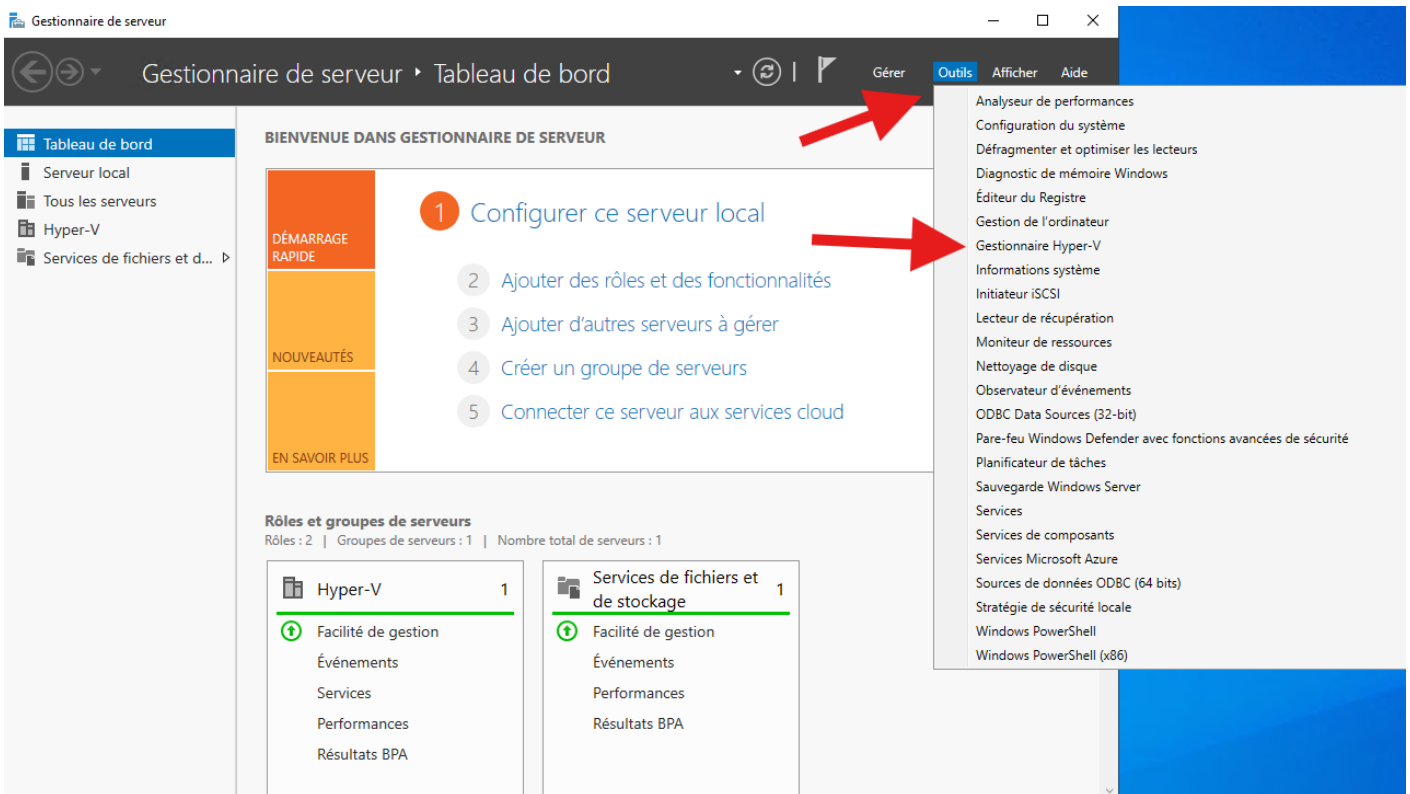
Gestionnaire de serveur

Gestionnaire de serveur ▸ Tableau de bord

Gérer Outils Afficher Aide

Tableau de bord
Serveur local
Tous les serveurs
Hyper-V
Services de fichiers et d...

BIENVENUE DANS GESTIONNAIRE DE SERVEUR

DÉMARRAGE RAPIDE

NOUVEAUTÉS

EN SAVOIR PLUS

1 Configurer ce serveur local

2 Ajouter des rôles et des fonctionnalités

3 Ajouter d'autres serveurs à gérer

4 Créer un groupe de serveurs

5 Connecter ce serveur aux services cloud

Rôles et groupes de serveurs
Rôles : 2 | Groupes de serveurs : 1 | Nombre total de serveurs : 1

Hyper-V 1
Facilité de gestion
Événements
Services
Performances
Résultats BPA

Services de fichiers et de stockage 1
Facilité de gestion
Événements
Performances
Résultats BPA

Analyseur de performances
Configuration du système
Défragmenter et optimiser les lecteurs
Diagnostic de mémoire Windows
Éditeur du Registre
Gestion de l'ordinateur
Gestionnaire Hyper-V
Informations système
Initiateur iSCSI
Lecteur de récupération
Moniteur de ressources
Nettoyage de disque
Observateur d'événements
ODBC Data Sources (32-bit)
Pare-feu Windows Defender avec fonctions avancées de sécurité
Planificateur de tâches
Sauvegarde Windows Server
Services
Services de composants
Services Microsoft Azure
Sources de données ODBC (64 bits)
Stratégie de sécurité locale
Windows PowerShell
Windows PowerShell (x86)